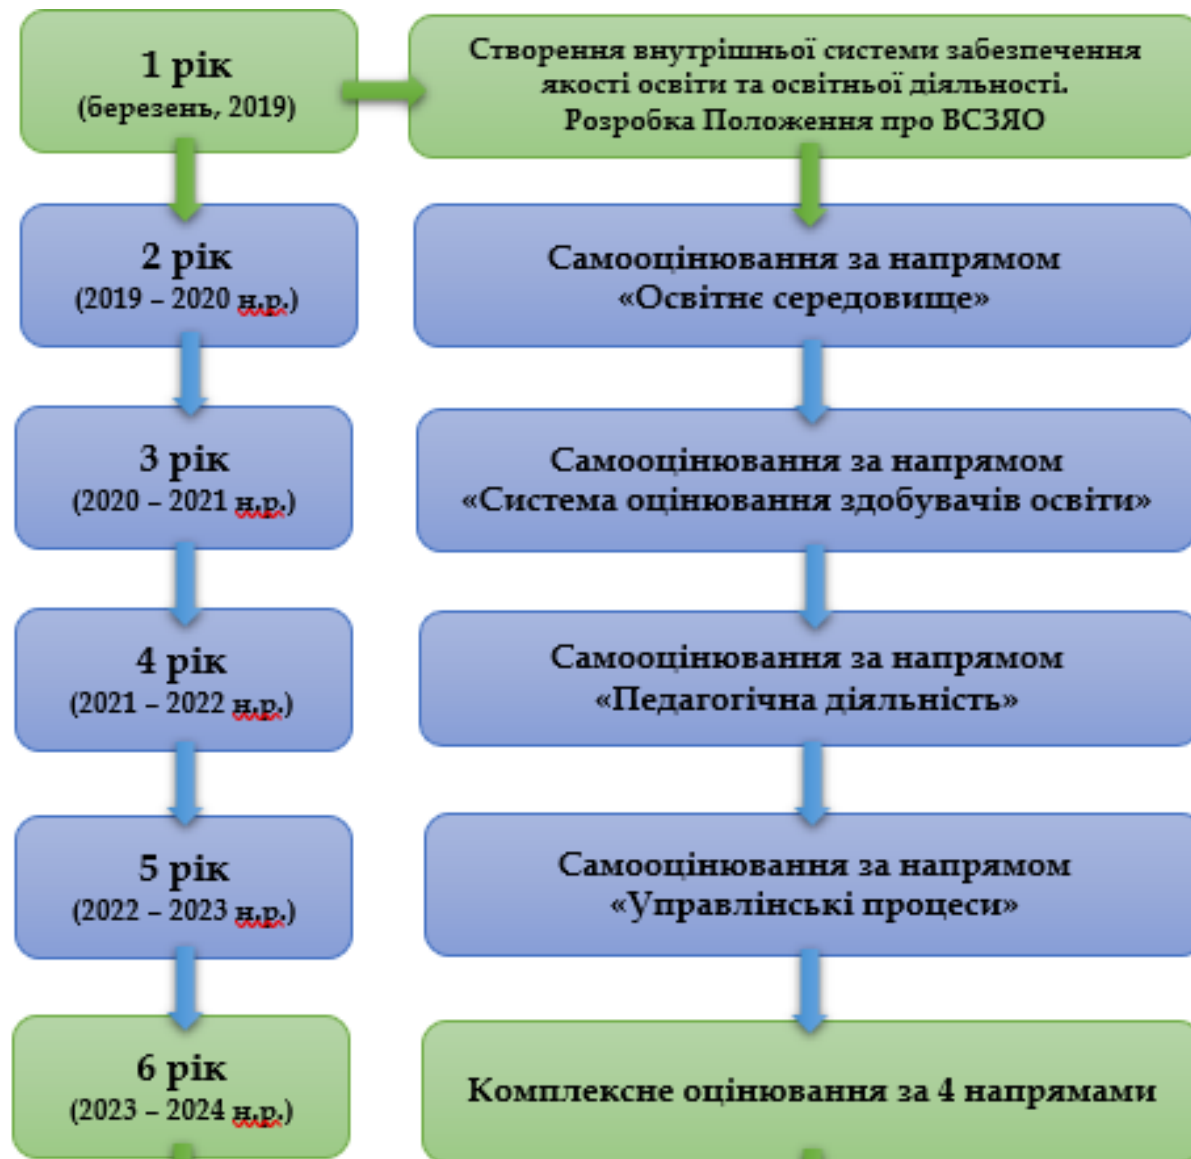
1 рік
(березень, 2019)

Створення внутрішньої системи забезпечення якості освіти та освітньої діяльності.
Розробка Положення про ВСЗЯО

2 рік
(2019 – 2020 н.р.)

Самооцінювання за напрямом «Освітнє середовище»

3 рік
(2020 – 2021 н.р.)

Самооцінювання за напрямом «Система оцінювання здобувачів освіти»

4 рік
(2021 – 2022 н.р.)

Самооцінювання за напрямом «Педагогічна діяльність»

5 рік
(2022 – 2023 н.р.)

Самооцінювання за напрямом «Управлінські процеси»

6 рік
(2023 – 2024 н.р.)

Комплексне оцінювання за 4 напрямами